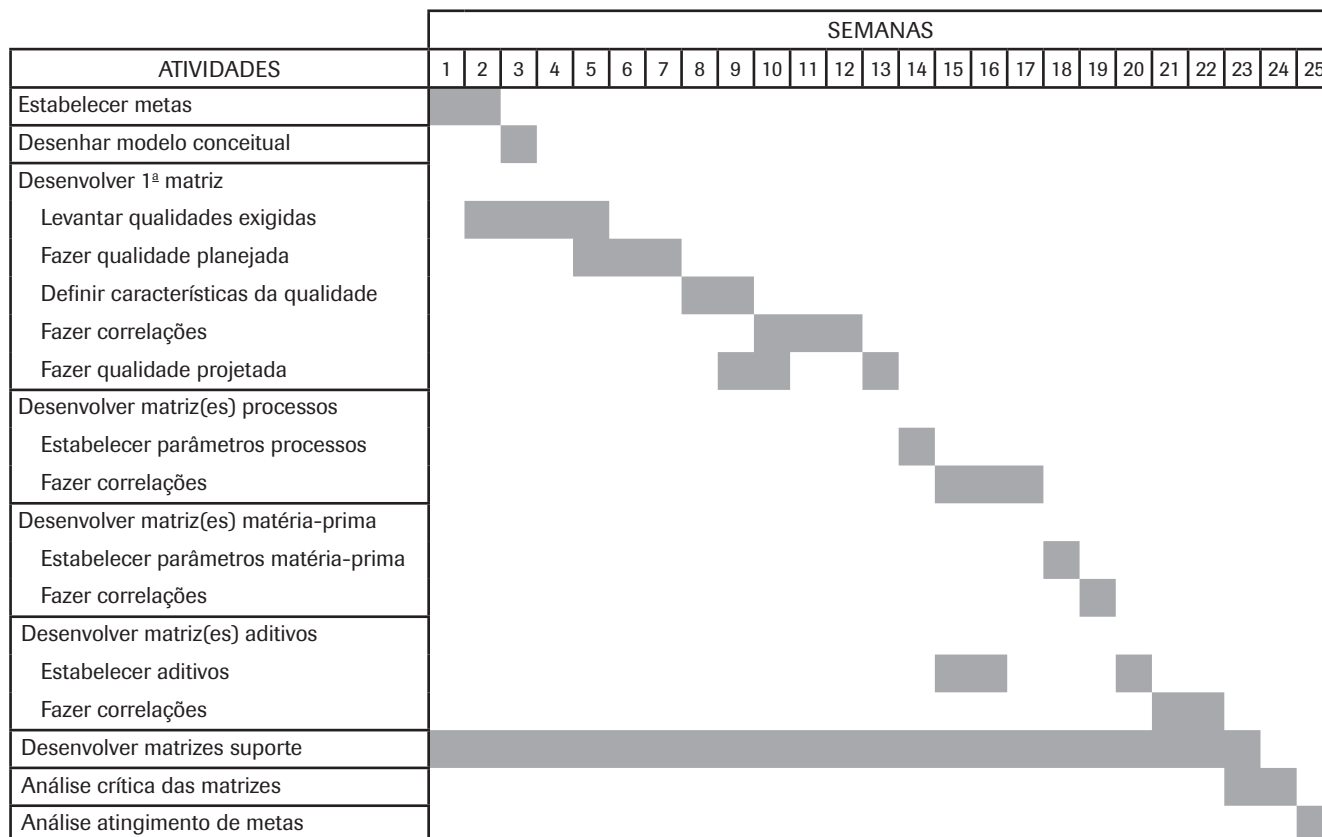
| ATIVIDADES | SEMANAS 1 | 2 | 3 | 4 | 5 | 6 | 7 | 8 | 9 | 10 | 11 | 12 | 13 | 14 | 15 | 16 | 17 | 18 | 19 | 20 | 21 | 22 | 23 | 24 | 25 |
|---|---|---|---|---|---|---|---|---|---|---|---|---|---|---|---|---|---|---|---|---|---|---|---|---|---|
| Estabelecer metas | | | | | | | | | | | | | | | | | | | | | | | | | |
| Desenhar modelo conceitual | | | | | | | | | | | | | | | | | | | | | | | | | |
| Desenvolver 1ª matriz | | | | | | | | | | | | | | | | | | | | | | | | | |
| Levantar qualidades exigidas | | | | | | | | | | | | | | | | | | | | | | | | | |
| Fazer qualidade planejada | | | | | | | | | | | | | | | | | | | | | | | | | |
| Definir características da qualidade | | | | | | | | | | | | | | | | | | | | | | | | | |
| Fazer correlações | | | | | | | | | | | | | | | | | | | | | | | | | |
| Fazer qualidade projetada | | | | | | | | | | | | | | | | | | | | | | | | | |
| Desenvolver matriz(es) processos | | | | | | | | | | | | | | | | | | | | | | | | | |
| Estabelecer parâmetros processos | | | | | | | | | | | | | | | | | | | | | | | | | |
| Fazer correlações | | | | | | | | | | | | | | | | | | | | | | | | | |
| Desenvolver matriz(es) matéria-prima | | | | | | | | | | | | | | | | | | | | | | | | | |
| Estabelecer parâmetros matéria-prima | | | | | | | | | | | | | | | | | | | | | | | | | |
| Fazer correlações | | | | | | | | | | | | | | | | | | | | | | | | | |
| Desenvolver matriz(es) aditivos | | | | | | | | | | | | | | | | | | | | | | | | | |
| Estabelecer aditivos | | | | | | | | | | | | | | | | | | | | | | | | | |
| Fazer correlações | | | | | | | | | | | | | | | | | | | | | | | | | |
| Desenvolver matrizes suporte | | | | | | | | | | | | | | | | | | | | | | | | | |
| Análise crítica das matrizes | | | | | | | | | | | | | | | | | | | | | | | | | |
| Análise atingimento de metas | | | | | | | | | | | | | | | | | | | | | | | | | |